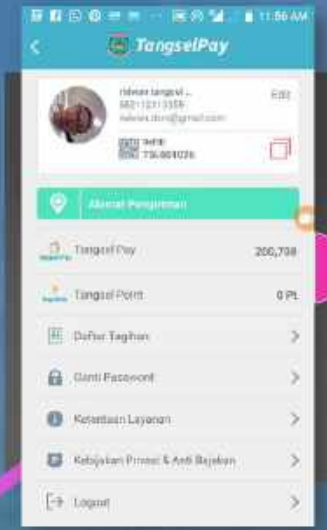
11:56 AM

TangselPay

ridwan tangsel ...
0821-1211-3355
ridwan.doni@gmail.com
Edit

ID
TSL001026

Alamat Pengiriman

Tangsel Pay 200,700

Tangsel Point 0 Pt

Daftar Tagihan

Ganti Password

Ketentuan Layanan

Kebijakan Privasi & Anti Bajakan

Logout